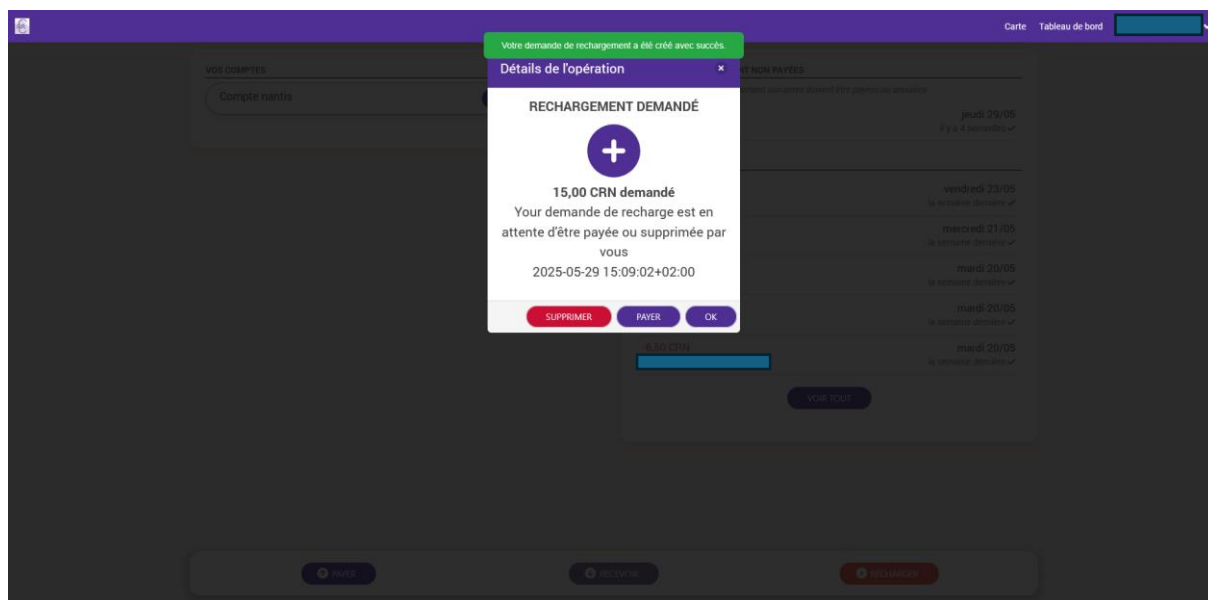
Carte Tableau de bord

Votre demande de rechargement a été créé avec succès.

Détails de l'opération ×

RECHARGEMENT DEMANDÉ

15,00 CRN demandé
Your demande de recharge est en attente d'être payée ou supprimée par vous
2025-05-29 15:09:02+02:00

SUPPRIMER PAYER OK

VOS COMPTES

Compte nantis

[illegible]T NON PAYÉES

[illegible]

jeudi 29/05
il y a 4 secondes ✓

vendredi 23/05
la semaine dernière ✓

mercredi 21/05
la semaine dernière ✓

mardi 20/05
la semaine dernière ✓

mardi 20/05
la semaine dernière ✓

6,50 CRN

mardi 20/05
la semaine dernière ✓

VOIR TOUT

PAYER RECEVOIR RECHARGER